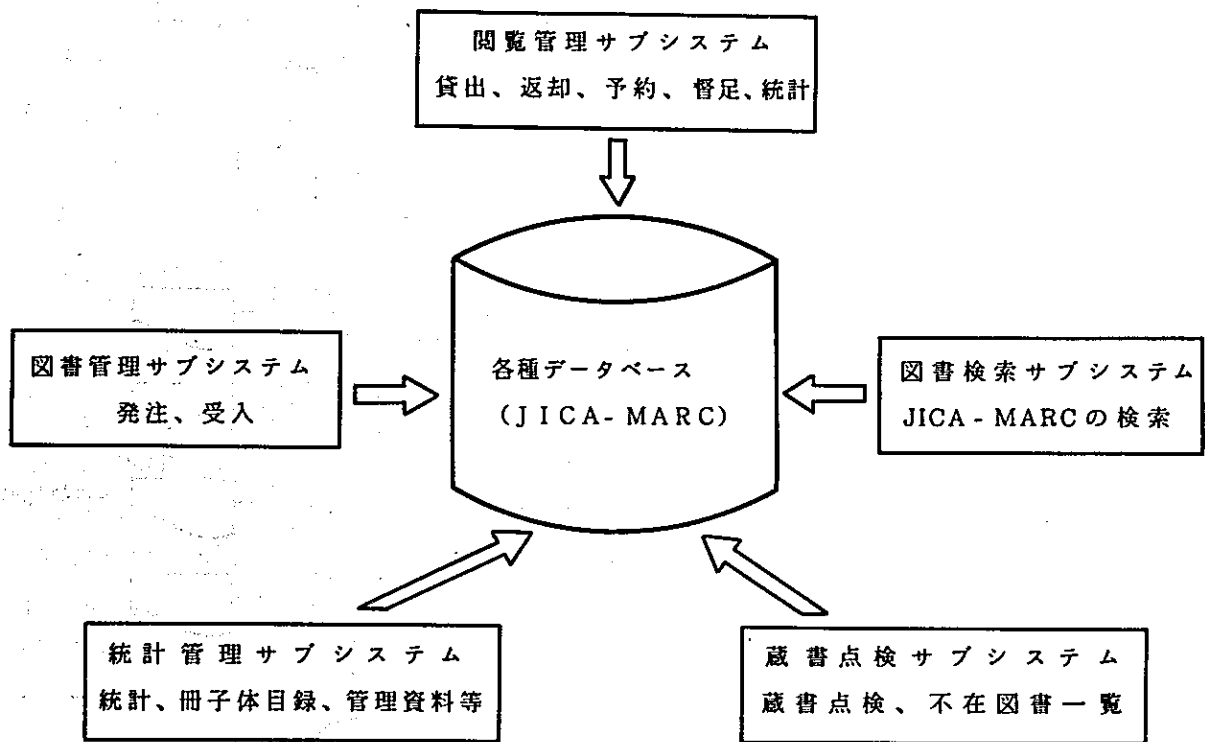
閲覧管理サブシステム
貸出、返却、予約、督足、統計

図書管理サブシステム
発注、受入

各種データベース
(JICA-MARC)

図書検索サブシステム
JICA-MARCの検索

統計管理サブシステム
統計、冊子体目録、管理資料等

蔵書点検サブシステム
蔵書点検、不在図書一覧